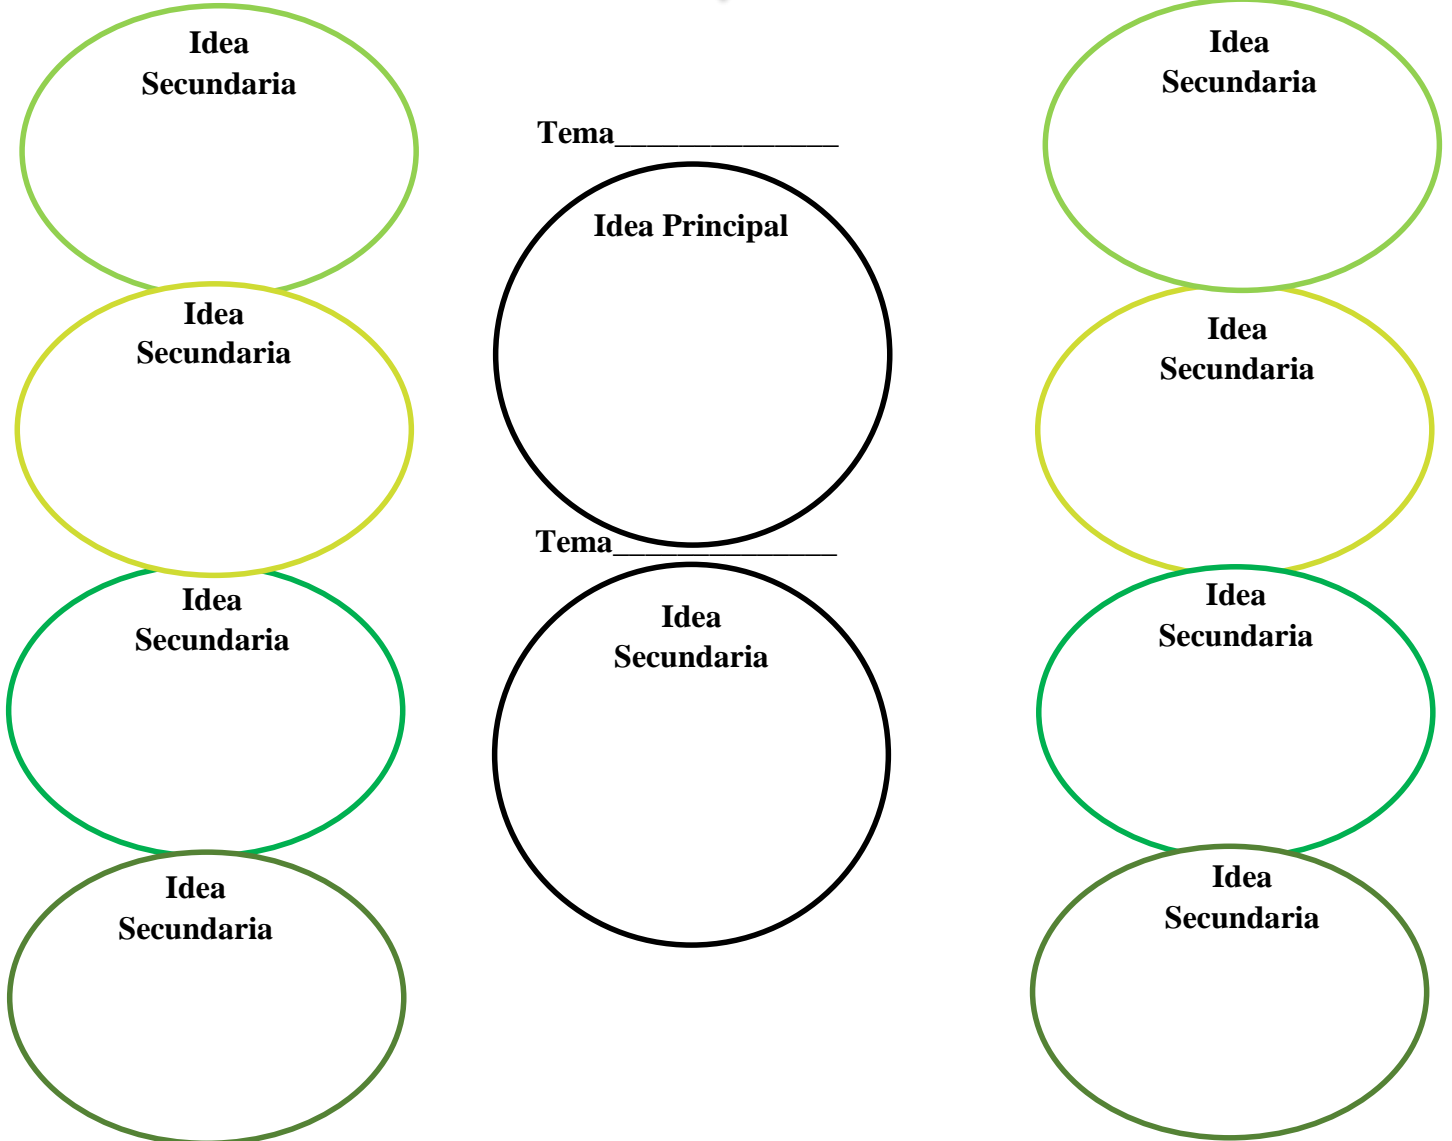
Idea Secundaria

Idea Secundaria

Tema______________

Idea Principal

Idea Secundaria

Idea Secundaria

Tema______________

Idea Secundaria

Idea Secundaria

Idea Secundaria

Idea Secundaria

Idea Secundaria